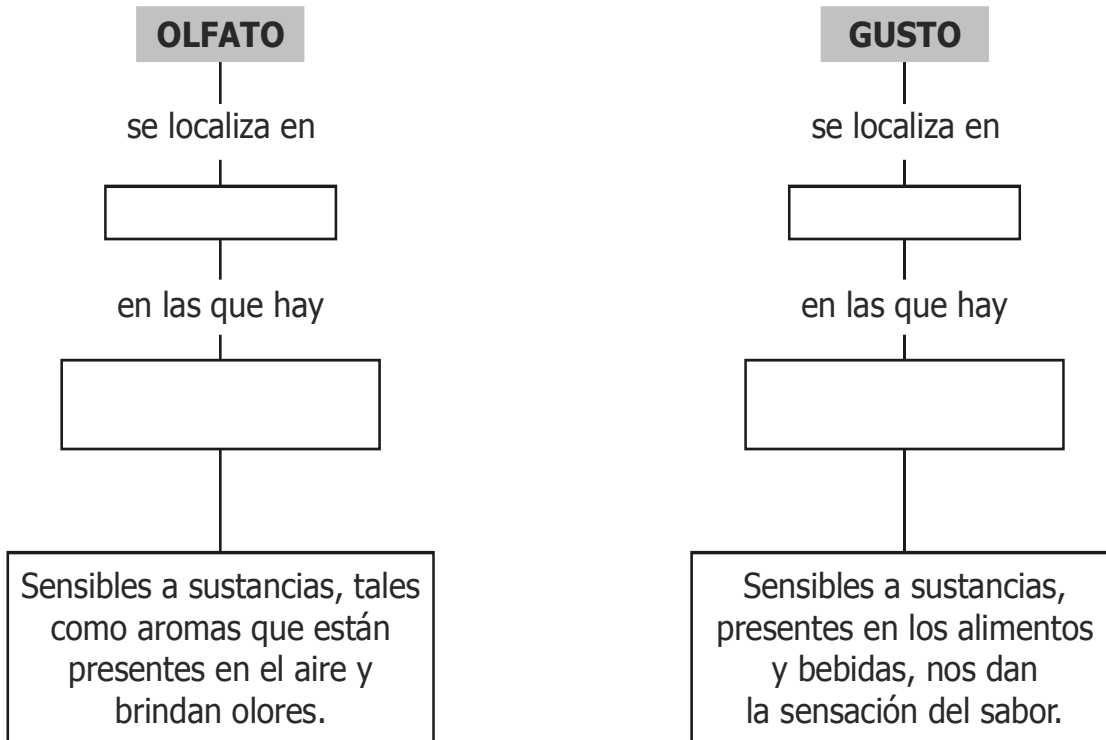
OLFATO

se localiza en

en las que hay

Sensibles a sustancias, tales como aromas que están presentes en el aire y brindan olores.

GUSTO

se localiza en

en las que hay

Sensibles a sustancias, presentes en los alimentos y bebidas, nos dan la sensación del sabor.